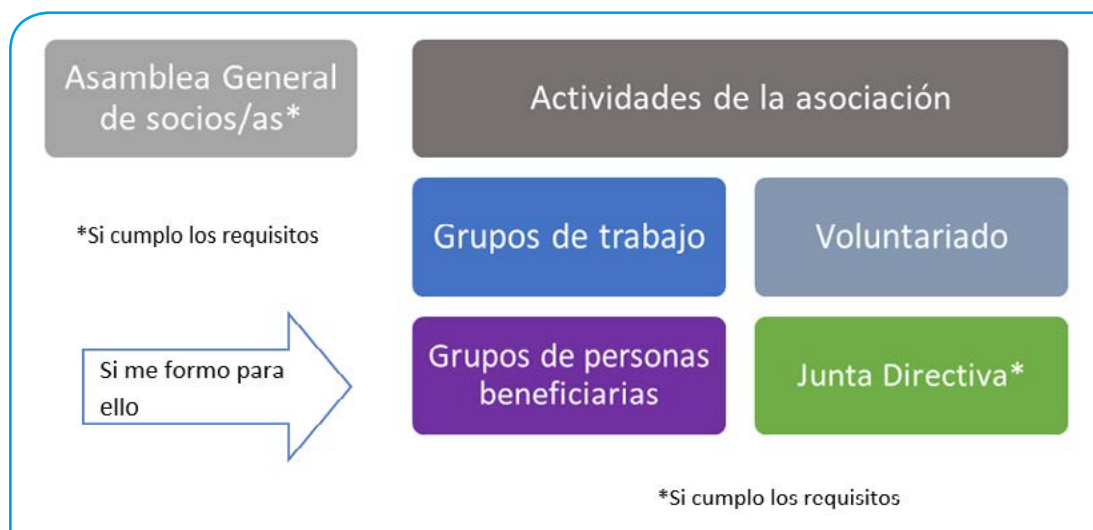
Asamblea General de socios/as*

Actividades de la asociación

*Si cumplo los requisitos

Grupos de trabajo

Voluntariado

Si me formo para ello

Grupos de personas beneficiarias

Junta Directiva*

*Si cumplo los requisitos